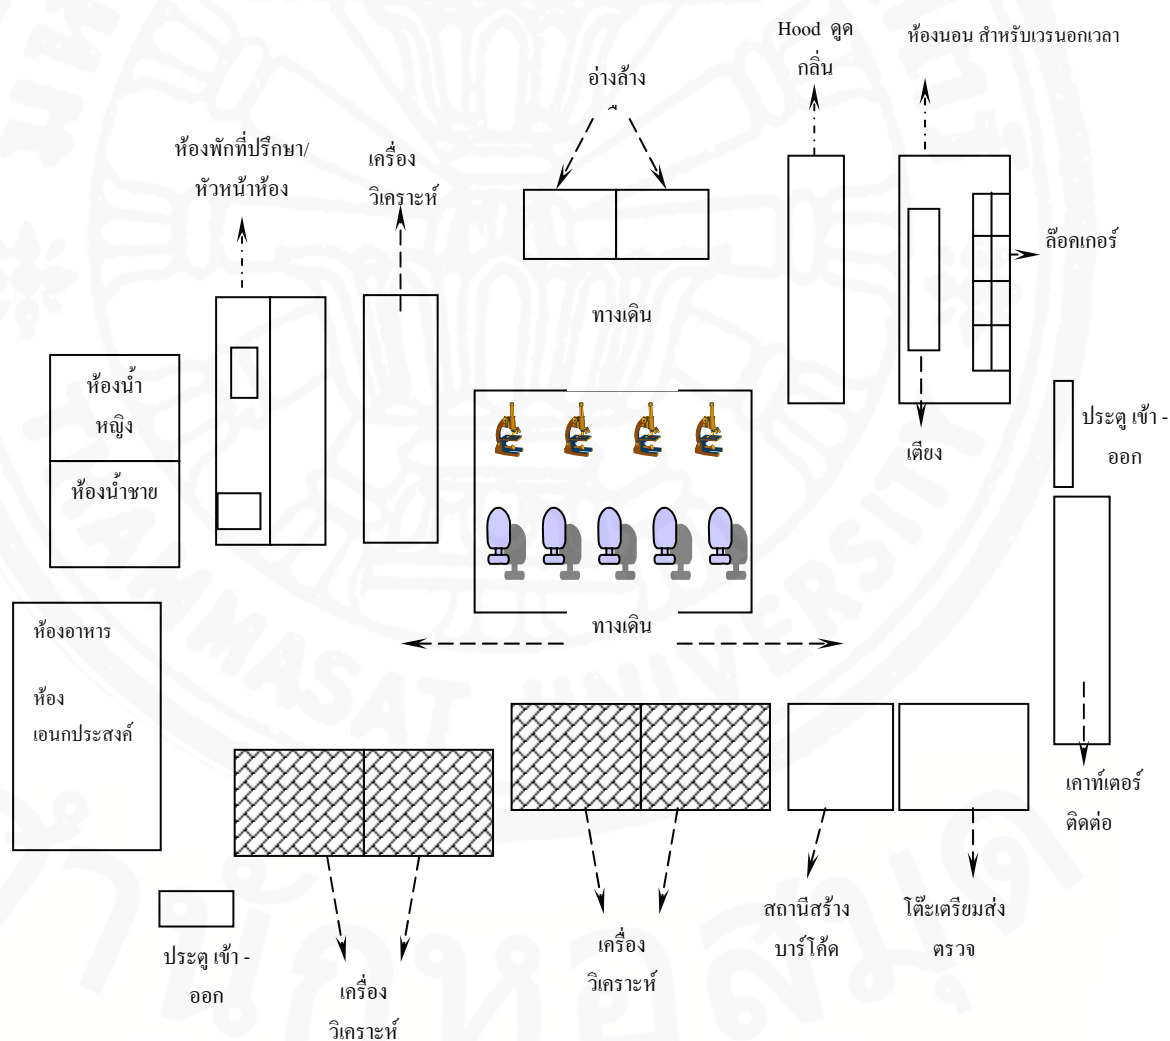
Hood ดูด กลิ่น

ห้องนอน สำหรับเวรนอกเวลา

อ่างล้าง

ห้องพักที่ปรึกษา/ หัวหน้าห้อง

เครื่อง วิเคราะห์

ล๊อคเกอร์

ทางเดิน

ห้องน้ำ หญิง

ห้องน้ำชาย

เตียง

ประตู เข้า - ออก

ห้องอาหาร

ห้อง เอนกประสงค์

ทางเดิน

เคาท์เตอร์ ติดต่อ

สถานีสร้าง บาร์โค้ด

โต๊ะเตรียมส่ง ตรวจ

ประตู เข้า - ออก

เครื่อง วิเคราะห์

เครื่อง วิเคราะห์